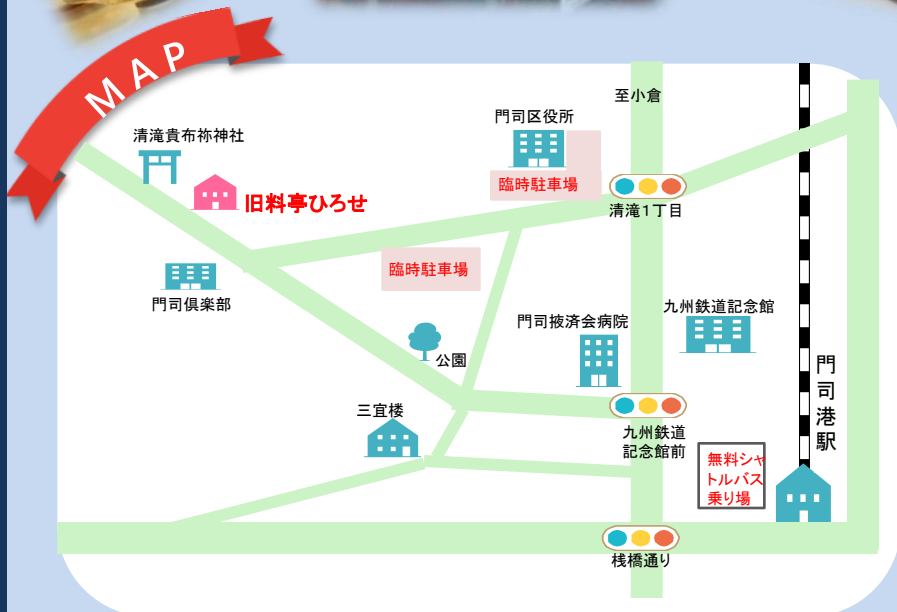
MAP

至小倉

門司区役所

清滝貴布祢神社

臨時駐車場

旧料亭ひろせ

清滝1丁目

臨時駐車場

門司倶楽部

九州鉄道記念館

門司披済会病院

公園

門司港駅

三宜楼

九州鉄道記念館前

無料シャトルバス乗り場

桟橋通り